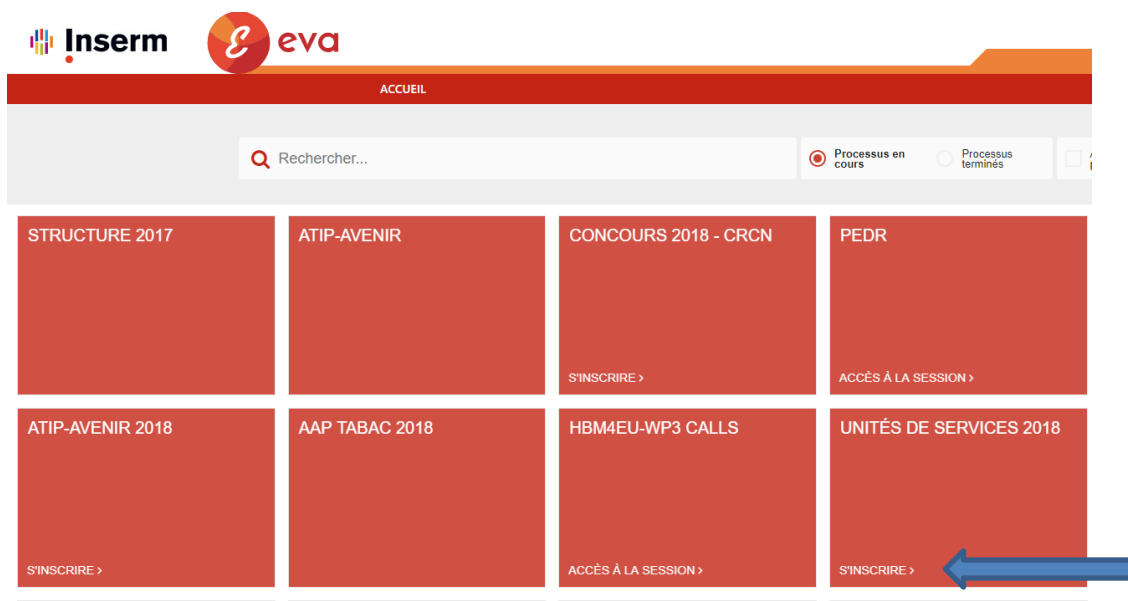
Inserm

E eva

ACCUEIL

Rechercher...

Processus en cours

Processus terminés

STRUCTURE 2017

ATIP-AVENIR

CONCOURS 2018 - CRCN

S'INSCRIRE ›

PEDR

ACCÈS À LA SESSION ›

ATIP-AVENIR 2018

S'INSCRIRE ›

AAP TABAC 2018

HBM4EU-WP3 CALLS

ACCÈS À LA SESSION ›

UNITÉS DE SERVICES 2018

S'INSCRIRE ›